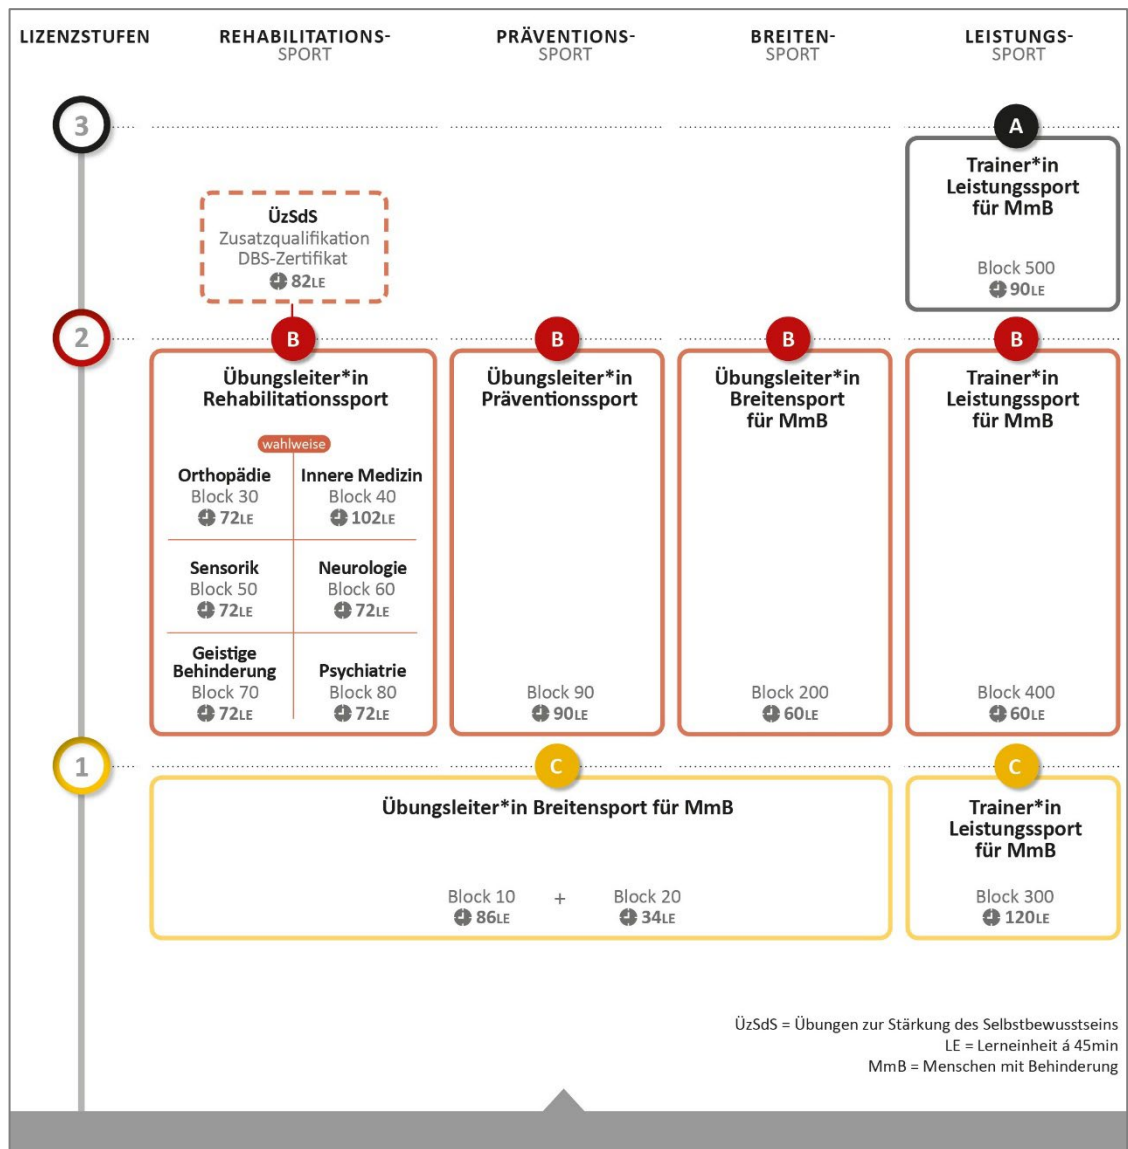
LIZENZSTUFEN

REHABILITATIONS-SPORT

PRÄVENTIONS-SPORT

BREITEN-SPORT

LEISTUNGS-SPORT

3

A

Trainer*in Leistungssport für MmB

Block 500
90LE

ÜzSdS
Zusatzqualifikation
DBS-Zertifikat
82LE

2

B

Übungsleiter*in Rehabilitationssport

wahlweise

Orthopädie
Block 30
72LE

Innere Medizin
Block 40
102LE

Sensorik
Block 50
72LE

Neurologie
Block 60
72LE

Geistige Behinderung
Block 70
72LE

Psychiatrie
Block 80
72LE

B

Übungsleiter*in Präventionssport

Block 90
90LE

B

Übungsleiter*in Breitensport für MmB

Block 200
60LE

B

Trainer*in Leistungssport für MmB

Block 400
60LE

1

C

Übungsleiter*in Breitensport für MmB

Block 10
86LE
+
Block 20
34LE

C

Trainer*in Leistungssport für MmB

Block 300
120LE

ÜzSdS = Übungen zur Stärkung des Selbstbewusstseins
LE = Lerneinheit á 45min
MmB = Menschen mit Behinderung